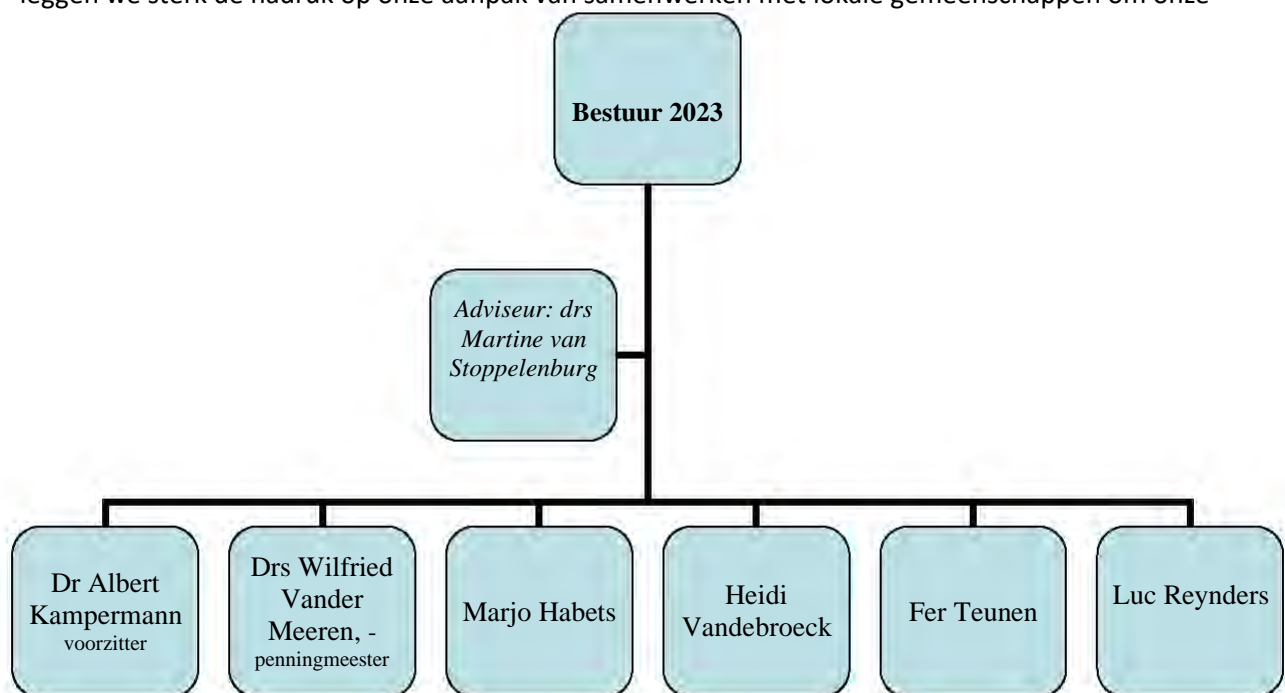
leggen we sterk de nadruk op onze aanpak van samenwerken met lokale gemeenschappen om onze

**Bestuur 2023**

*Adviseur: drs Martine van Stoppelenburg*

Dr Albert Kampermann voorzitter

Drs Wilfried Vander Meeren, - penningmeester

Marjo Habets

Heidi Vandebroeck

Fer Teunen

Luc Reynders